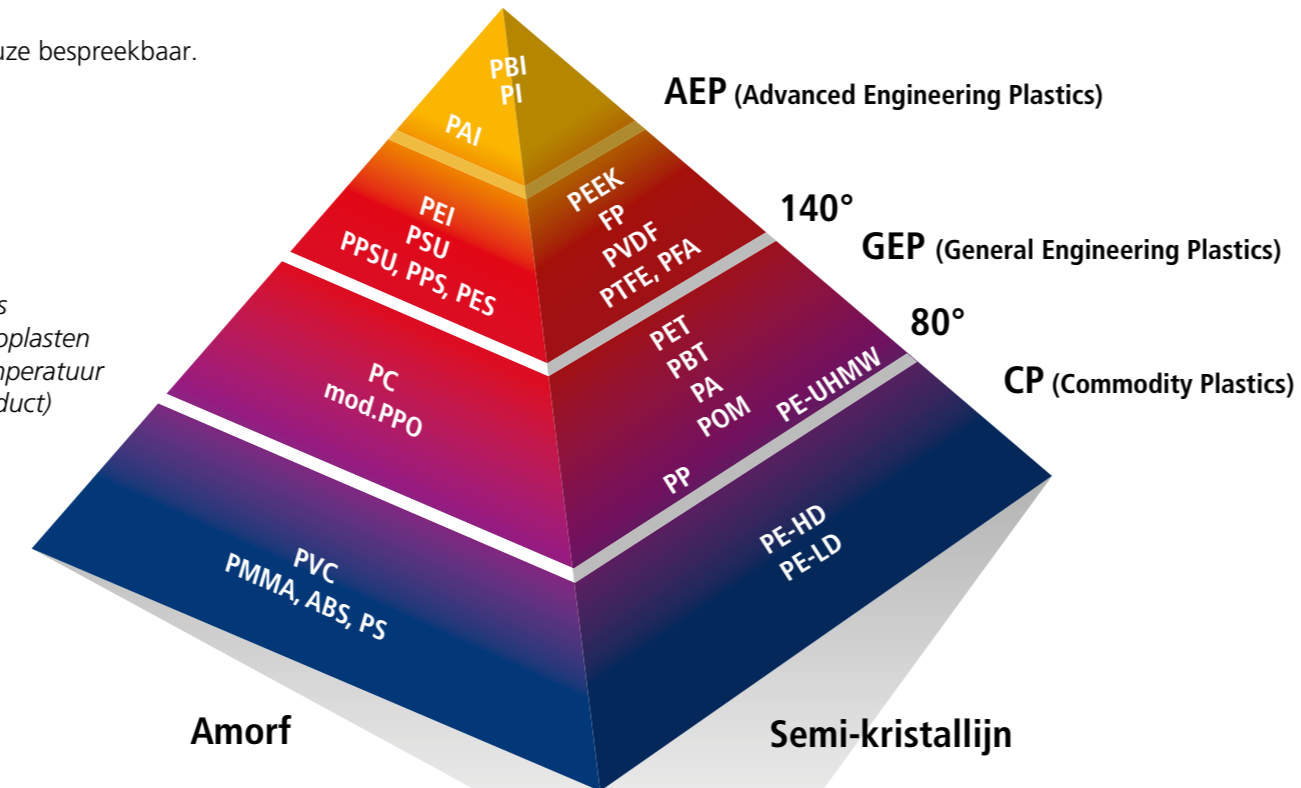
uze bespreekbaar.

s
oplasten
nperatuur
duct)

PBI
PI
PAI

PEEK
FP
PVDF
PTFE, PFA

PEI
PSU
PPSU, PPS, PES

PC
mod.PPO

PET
PBT
PA
POM
PE-UHMW
PP

PVC
PMMA, ABS, PS

PE-HD
PE-LD

AEP (Advanced Engineering Plastics)
140°
GEP (General Engineering Plastics)
80°
CP (Commodity Plastics)

Amorf
Semi-kristallijn